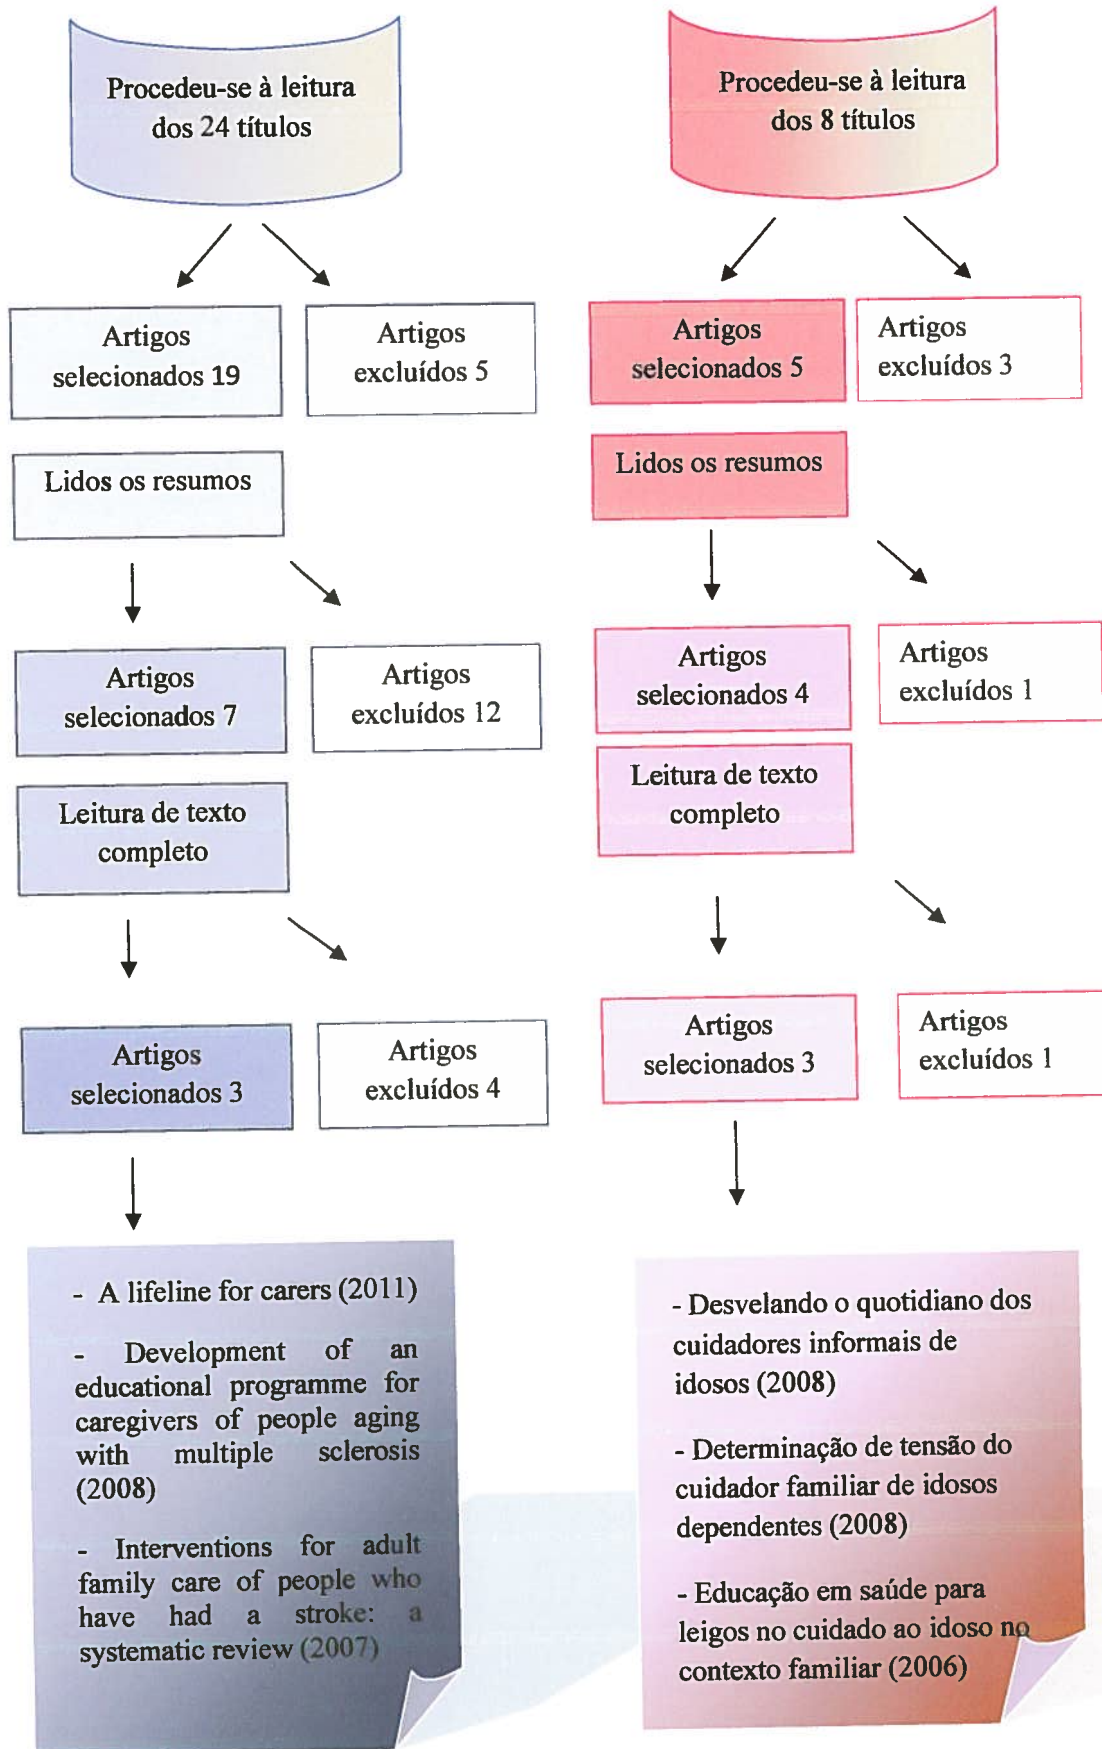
Procedeu-se à leitura dos 24 títulos

Artigos selecionados 19

Artigos excluídos 5

Lidos os resumos

Artigos selecionados 7

Artigos excluídos 12

Leitura de texto completo

Artigos selecionados 3

Artigos excluídos 4

- A lifeline for carers (2011)

- Development of an educational programme for caregivers of people aging with multiple sclerosis (2008)

- Interventions for adult family care of people who have had a stroke: a systematic review (2007)

Procedeu-se à leitura dos 8 títulos

Artigos selecionados 5

Artigos excluídos 3

Lidos os resumos

Artigos selecionados 4

Artigos excluídos 1

Leitura de texto completo

Artigos selecionados 3

Artigos excluídos 1

- Desvelando o quotidiano dos cuidadores informais de idosos (2008)

- Determinação de tensão do cuidador familiar de idosos dependentes (2008)

- Educação em saúde para leigos no cuidado ao idoso no contexto familiar (2006)